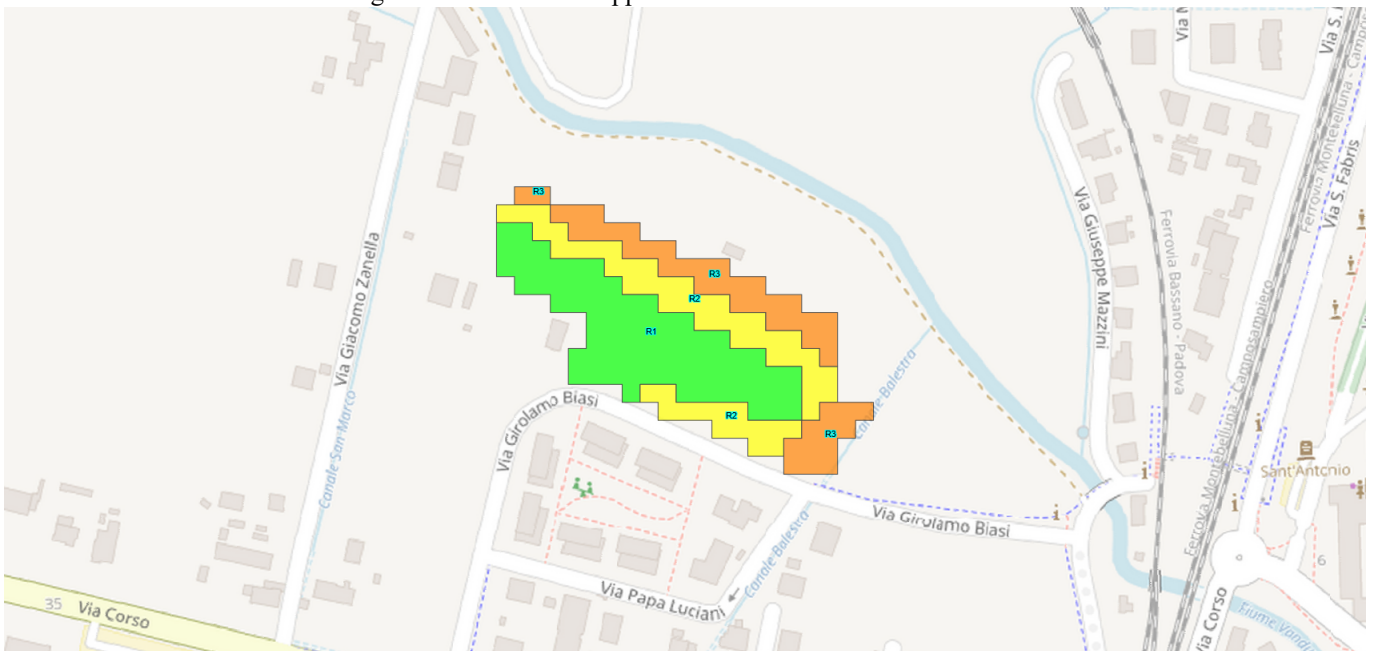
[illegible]

R3
R3
R2
R1
R2
R3

Via Giacomo Zanella
Canale San Marco
Via Girolamo Biasi
Via Girolamo Biasi
Canale Balestra
Canale Balestra
Via Papa Luciani
Via Corso
35
Via Corso
Via Giuseppe Mazzini
Ferrovia Bassano - Padova
Ferrovia Montebelluna - Camposampiero
Ferrovia Montebelluna - Camp
Via S. Fabris
Via S.
Via M
Sant'Antonio
Fiume Vandu
6